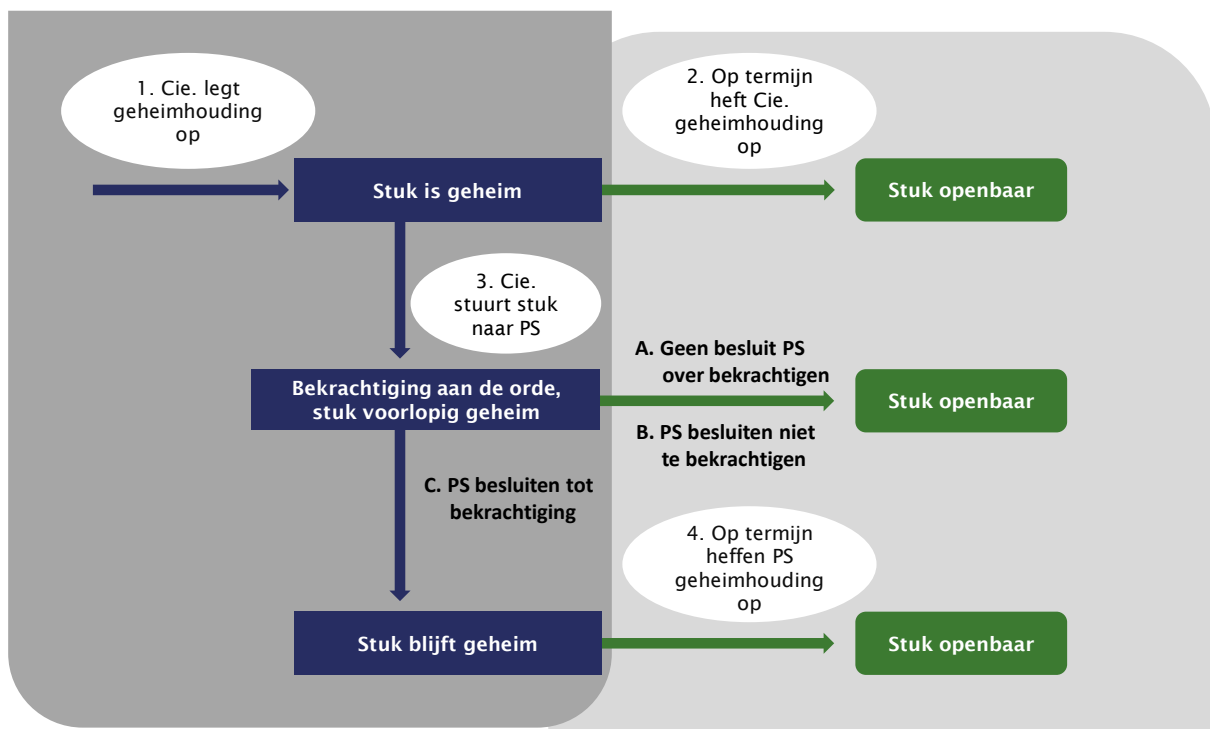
1. Cie. legt geheimhouding op

2. Op termijn heft Cie. geheimhouding op

Stuk is geheim

Stuk openbaar

3. Cie. stuurt stuk naar PS

A. Geen besluit PS over bekrachtigen

Bekrachtiging aan de orde, stuk voorlopig geheim

Stuk openbaar

B. PS besluiten niet te bekrachtigen

C. PS besluiten tot bekrachtiging

4. Op termijn heffen PS geheimhouding op

Stuk blijft geheim

Stuk openbaar